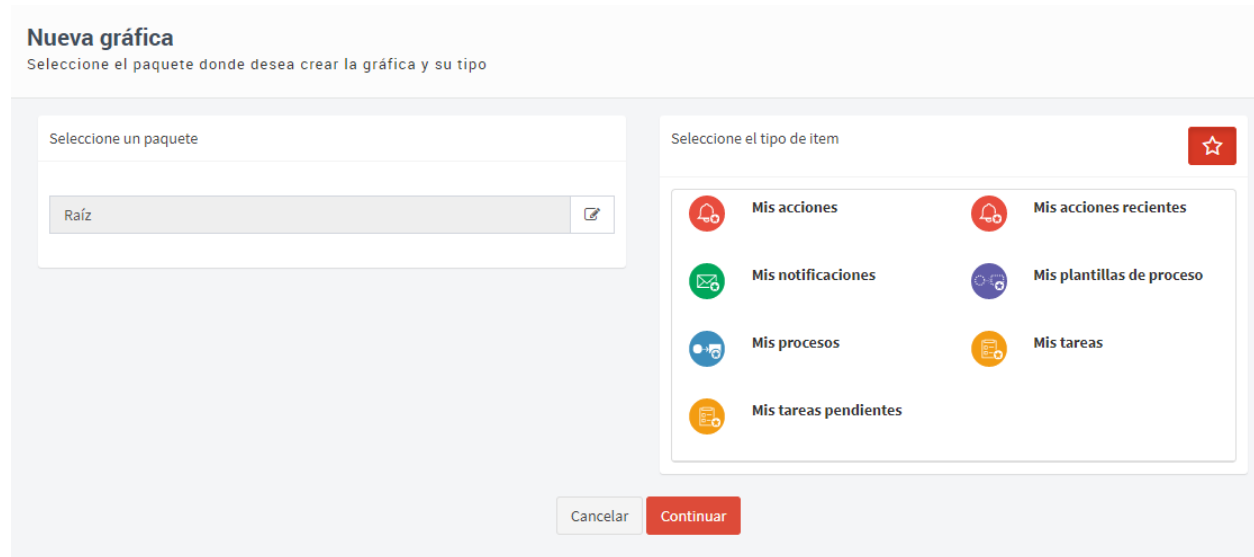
Nueva gráfica
Seleccione el paquete donde desea crear la gráfica y su tipo

Seleccione un paquete

Raíz

Seleccione el tipo de item

Mis acciones
Mis acciones recientes
Mis notificaciones
Mis plantillas de proceso
Mis procesos
Mis tareas
Mis tareas pendientes

Cancelar
Continuar